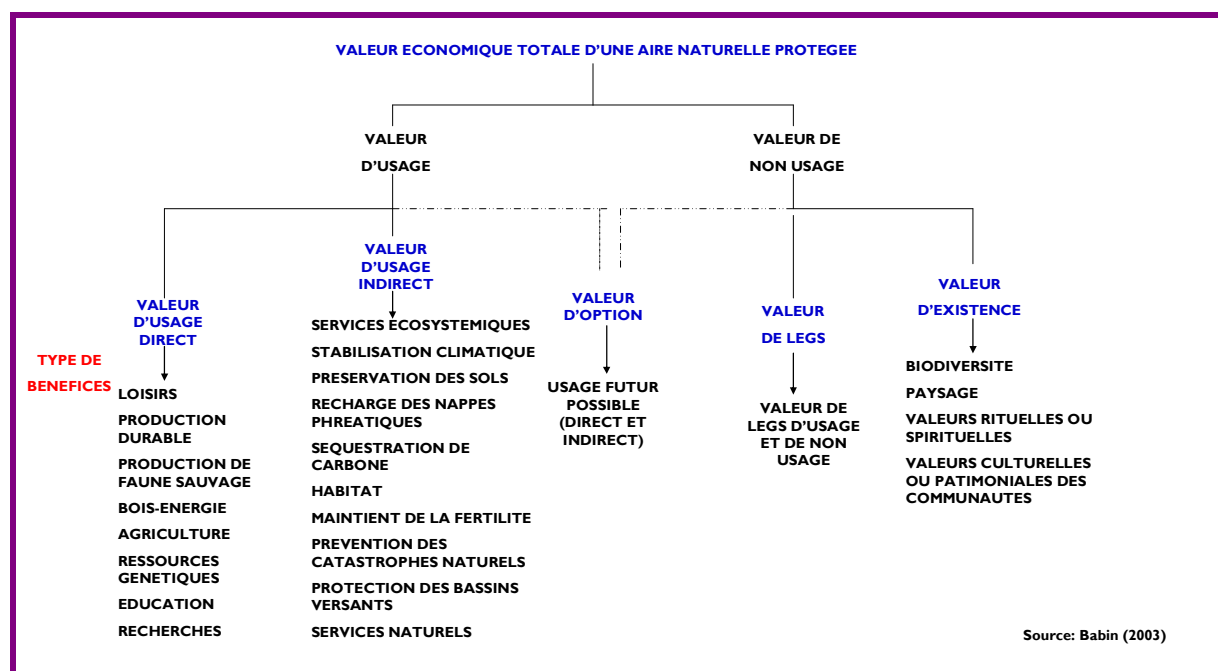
VALEUR ECONOMIQUE TOTALE D'UNE AIRE NATURELLE PROTEGEE

VALEUR D'USAGE

VALEUR DE NON USAGE

TYPE DE BENEFICES

VALEUR D'USAGE DIRECT

LOISIRS
PRODUCTION DURABLE
PRODUCTION DE FAUNE SAUVAGE
BOIS-ENERGIE
AGRICULTURE
RESSOURCES GENETIQUES
EDUCATION
RECHERCHES

VALEUR D'USAGE INDIRECT

SERVICES ECOSYSTEMIQUES
STABILISATION CLIMATIQUE
PRESERVATION DES SOLS
RECHARGE DES NAPPES PHREATIQUES
SEQUESTRATION DE CARBONE
HABITAT
MAINTIENT DE LA FERTILITE
PREVENTION DES CATASTROPHES NATURELS
PROTECTION DES BASSINS VERSANTS
SERVICES NATURELS

VALEUR D'OPTION

USAGE FUTUR POSSIBLE (DIRECT ET INDIRECT)

VALEUR DE LEGS

VALEUR DE LEGS D'USAGE ET DE NON USAGE

VALEUR D'EXISTENCE

BIODIVERSITE
PAYSAGE
VALEURS RITUELLES OU SPIRITUELLES
VALEURS CULTURELLES OU PATIMONIALES DES COMMUNAUTES

Source: Babin (2003)